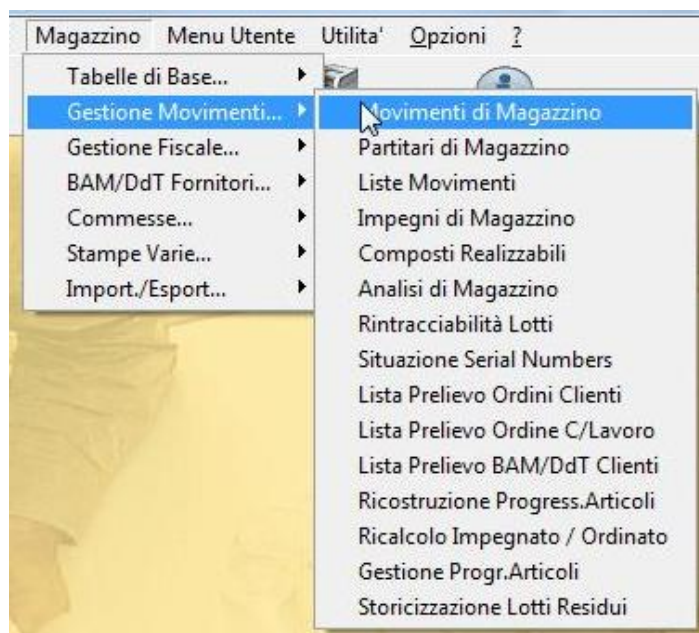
Magazzino Menu Utente Utilita' Opzioni ?

Tabelle di Base...
Gestione Movimenti...
Gestione Fiscale...
BAM/DdT Fornitori...
Commesse...
Stampe Varie...
Import./Esport...

Movimenti di Magazzino
Partitari di Magazzino
Liste Movimenti
Impegni di Magazzino
Composti Realizzabili
Analisi di Magazzino
Rintracciabilità Lotti
Situazione Serial Numbers
Lista Prelievo Ordini Clienti
Lista Prelievo Ordine C/Lavoro
Lista Prelievo BAM/DdT Clienti
Ricostruzione Progress.Articoli
Ricalcolo Impegnato / Ordinato
Gestione Progr.Articoli
Storicizzazione Lotti Residui